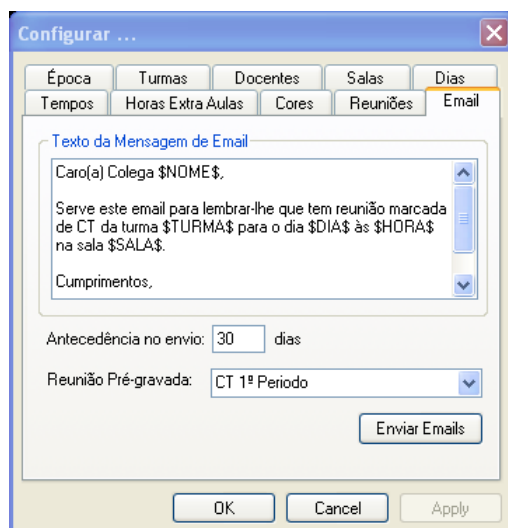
Configurar ...

Época | Turmas | Docentes | Salas | Dias
Tempos | Horas Extra Aulas | Cores | Reuniões | Email

Texto da Mensagem de Email

Caro(a) Colega \$NOME\$,

Serve este email para lembrar-lhe que tem reunião marcada de CT da turma \$TURMA\$ para o dia \$DIA\$ às \$HORA\$ na sala \$SALA\$.

Cumprimentos,

Antecedência no envio: 30 dias

Reunião Pré-gravada: CT 1º Periodo

Enviar Emails

OK | Cancel | Apply